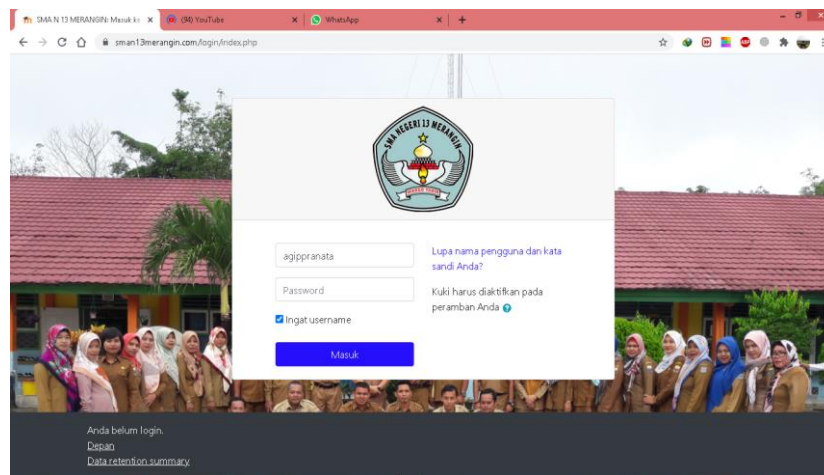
SMA N 13 MERANGIN: Masuk ke ×
(94) YouTube ×
WhatsApp ×
+

sman13merangin.com/login/index.php

SMA NEGERI 13 MERANGIN

agippranata
Password
Ingat username
Masuk

Lupa nama pengguna dan kata sandi Anda?

Kuki harus diaktifkan pada peramban Anda

Anda belum login.
Depan
Data retention summary